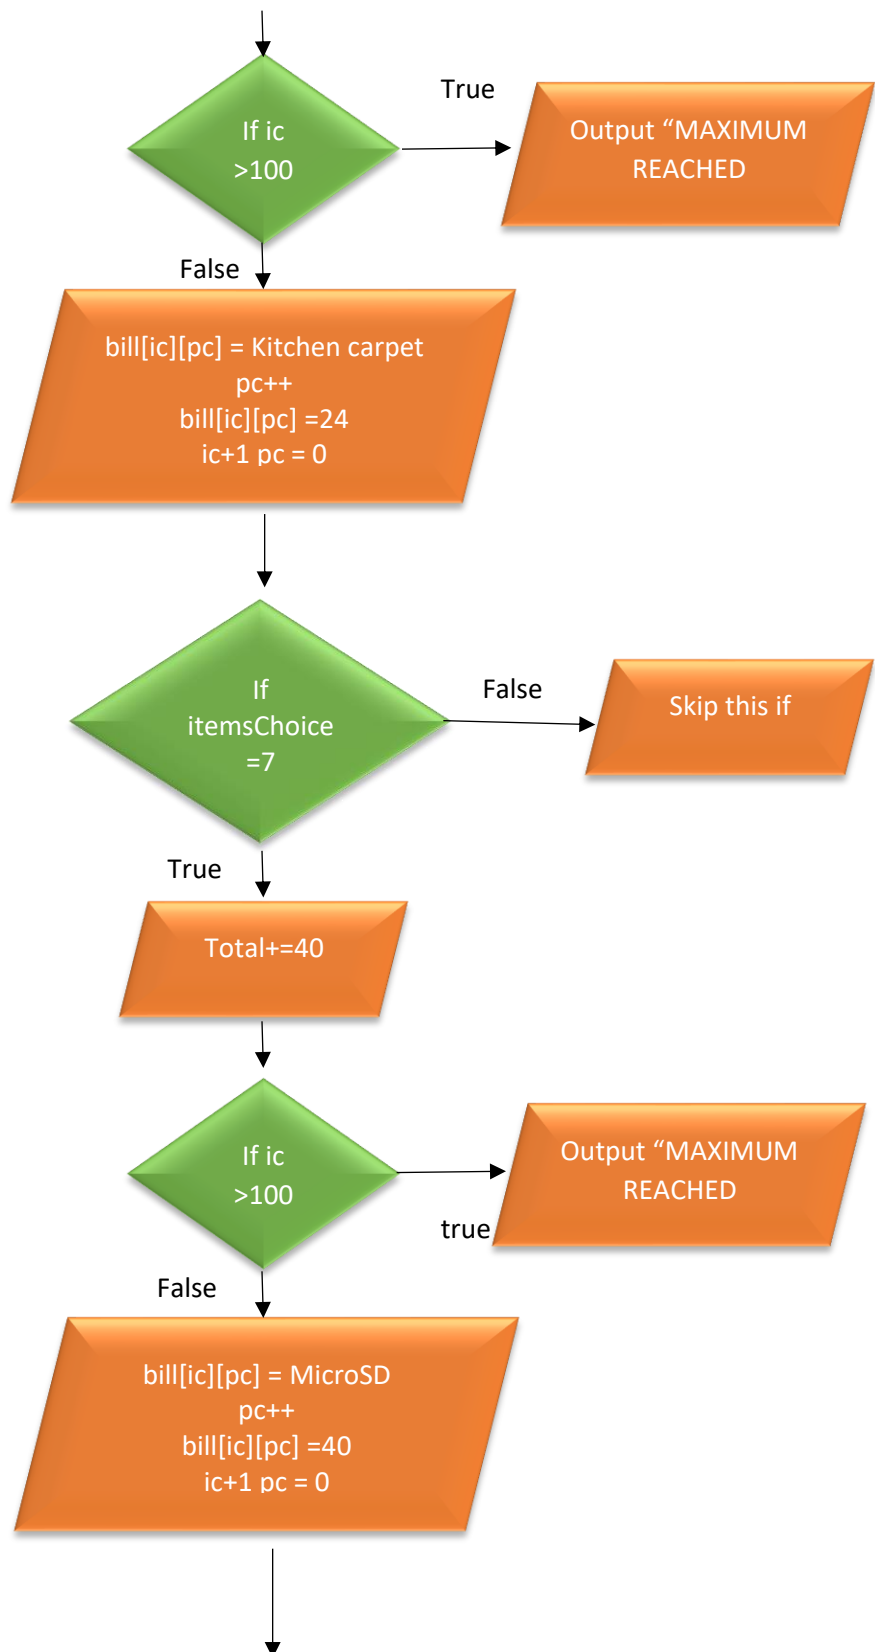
If ic >100

True

Output “MAXIMUM REACHED

False

bill[ic][pc] = Kitchen carpet
pc++
bill[ic][pc] =24
ic+1 pc = 0

If itemsChoice =7

False

Skip this if

True

Total+=40

If ic >100

Output “MAXIMUM REACHED

true

False

bill[ic][pc] = MicroSD
pc++
bill[ic][pc] =40
ic+1 pc = 0